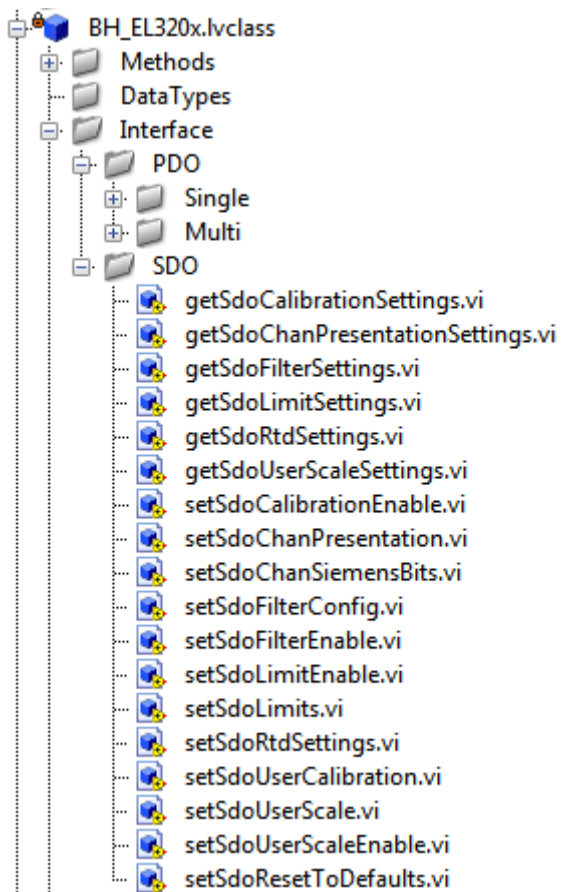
BH_EL320x.lvclass
Methods
DataTypes
Interface
PDO
Single
Multi
SDO
getSdoCalibrationSettings.vi
getSdoChanPresentationSettings.vi
getSdoFilterSettings.vi
getSdoLimitSettings.vi
getSdoRtdSettings.vi
getSdoUserScaleSettings.vi
setSdoCalibrationEnable.vi
setSdoChanPresentation.vi
setSdoChanSiemensBits.vi
setSdoFilterConfig.vi
setSdoFilterEnable.vi
setSdoLimitEnable.vi
setSdoLimits.vi
setSdoRtdSettings.vi
setSdoUserCalibration.vi
setSdoUserScale.vi
setSdoUserScaleEnable.vi
setSdoResetToDefaults.vi